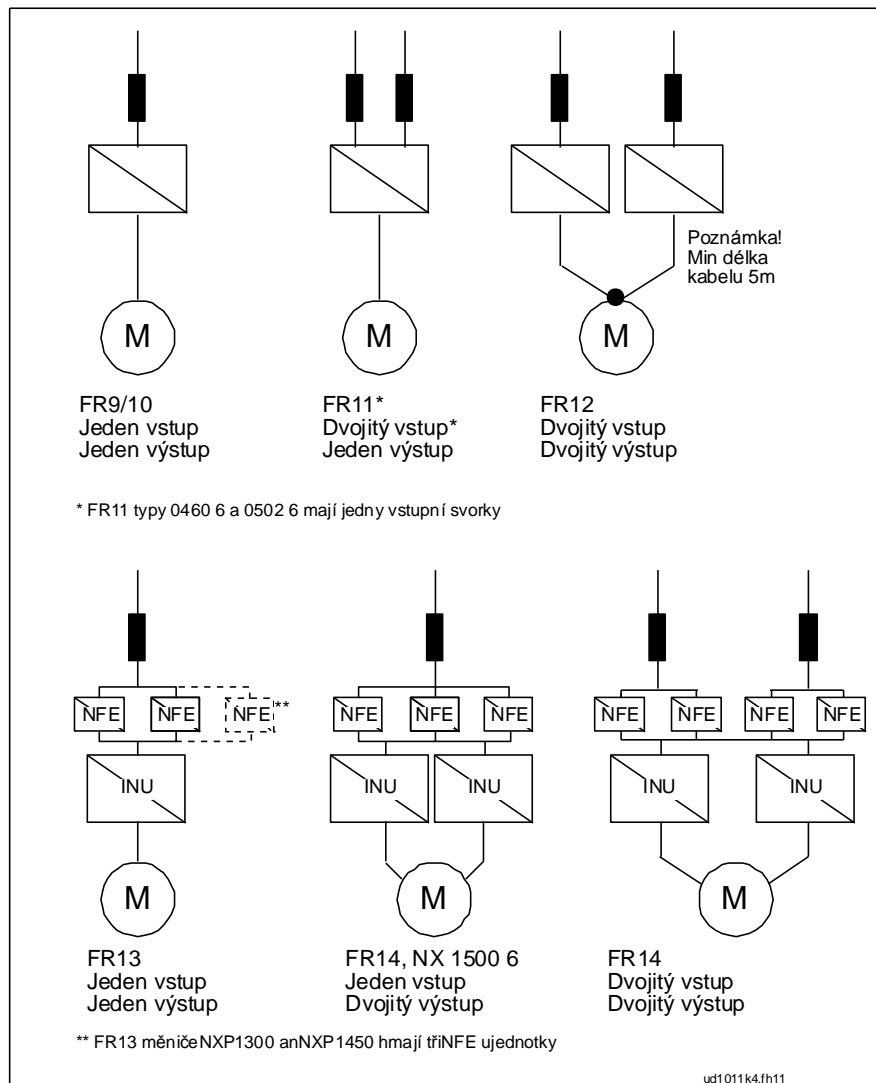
M

FR9/10
Jeden vstup
Jeden výstup

M

FR11*
Dvojitý vstup*
Jeden výstup

Poznámka!
Min délka
kabelu 5m

M

FR12
Dvojitý vstup
Dvojitý výstup

* FR11 typy 0460 6 a 0502 6 mají jedny vstupní svorky

NFE NFE NFE**

INU

M

FR13
Jeden vstup
Jeden výstup

NFE NFE NFE

INU INU

M

FR14, NX 1500 6
Jeden vstup
Dvojitý výstup

NFE NFE NFE NFE

INU INU

M

FR14
Dvojitý vstup
Dvojitý výstup

** FR13 měniče NXP1300 anNXP1450 hmají tři NFE ujednotky

ud1011k4.fh11